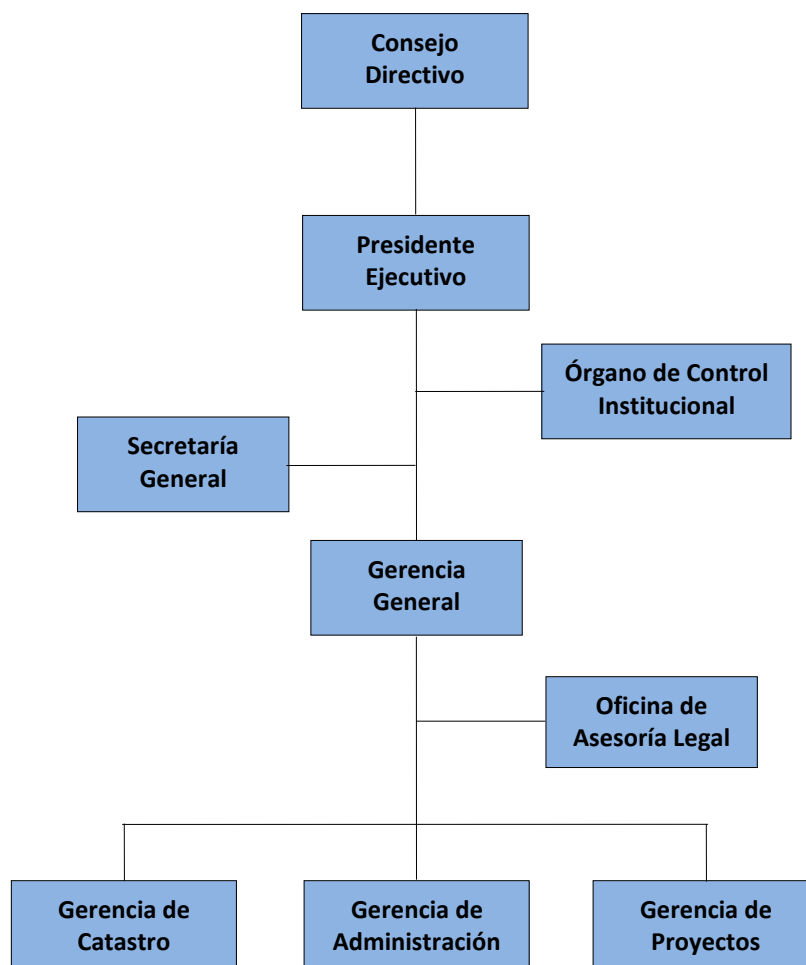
Consejo Directivo

Presidente Ejecutivo

Órgano de Control Institucional

Secretaría General

Gerencia General

Oficina de Asesoría Legal

Gerencia de Catastro

Gerencia de Administración

Gerencia de Proyectos